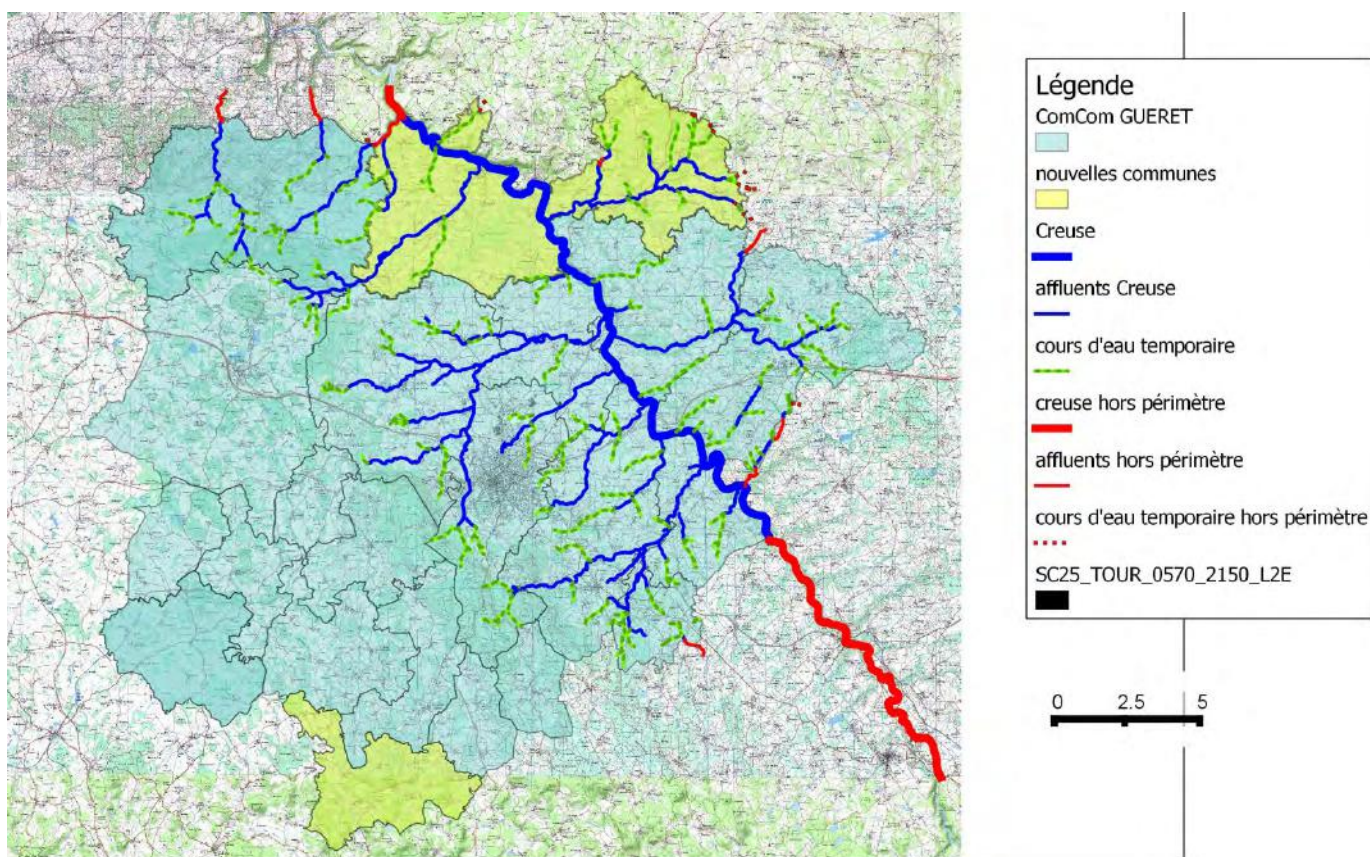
Légende
ComCom GUERET
nouvelles communes
Creuse
affluents Creuse
cours d'eau temporaire
creuse hors périmètre
affluents hors périmètre
cours d'eau temporaire hors périmètre
SC25_TOUR_0570_2150_L2E

0 2.5 5